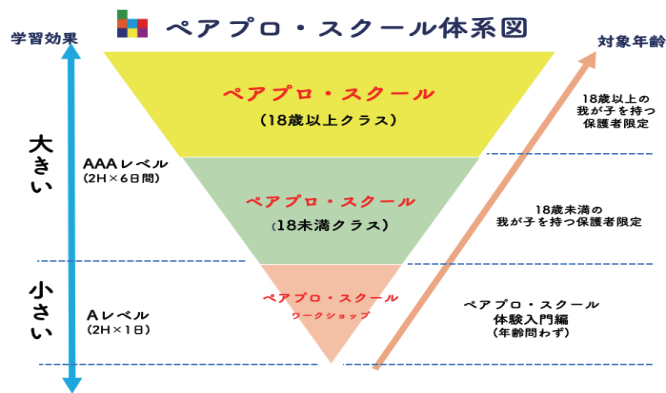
ペアプロ・スクール体系図

学習効果

対象年齢

ペアプロ・スクール
（18歳以上クラス）

18歳以上の
我が子を持つ
保護者限定

大きい

AAAレベル
（2H×6日間）

ペアプロ・スクール
（18未満クラス）

18歳未満の
我が子を持つ保護者限定

小さい

Aレベル
（2H×1日）

ペアプロ・スクール
ワークショップ

ペアプロ・スクール
体験入門編
（年齢問わず）